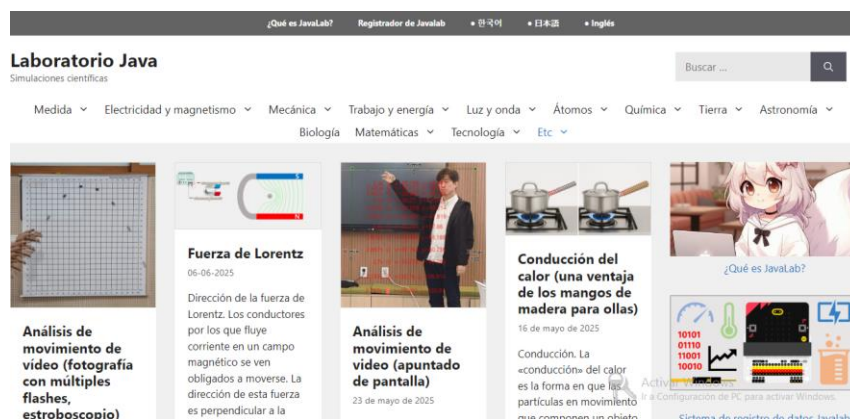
¿Qué es JavaLab? Registrador de Javalab • 한국어 • 日本語 • Inglés

Laboratorio Java
Simulaciones científicas

Buscar ...

Medida Electricidad y magnetismo Mecánica Trabajo y energía Luz y onda Átomos Química Tierra Astronomía
Biología Matemáticas Tecnología Etc

Análisis de movimiento de vídeo (fotografía con múltiples flashes, estroboscopio)

Fuerza de Lorentz
06-06-2025
Dirección de la fuerza de Lorentz. Los conductores por los que fluye corriente en un campo magnético se ven obligados a moverse. La dirección de esta fuerza es perpendicular a la

Análisis de movimiento de video (apuntado de pantalla)
23 de mayo de 2025

Conducción del calor (una ventaja de los mangos de madera para ollas)
16 de mayo de 2025
Conducción. La «conducción» del calor es la forma en que las partículas en movimiento que componen un objeto

¿Qué es JavaLab?

10101 01110 11001 10010

Activar Windows
Ir a Configuración de PC para activar Windows.

Sistema de registro de datos Javalab